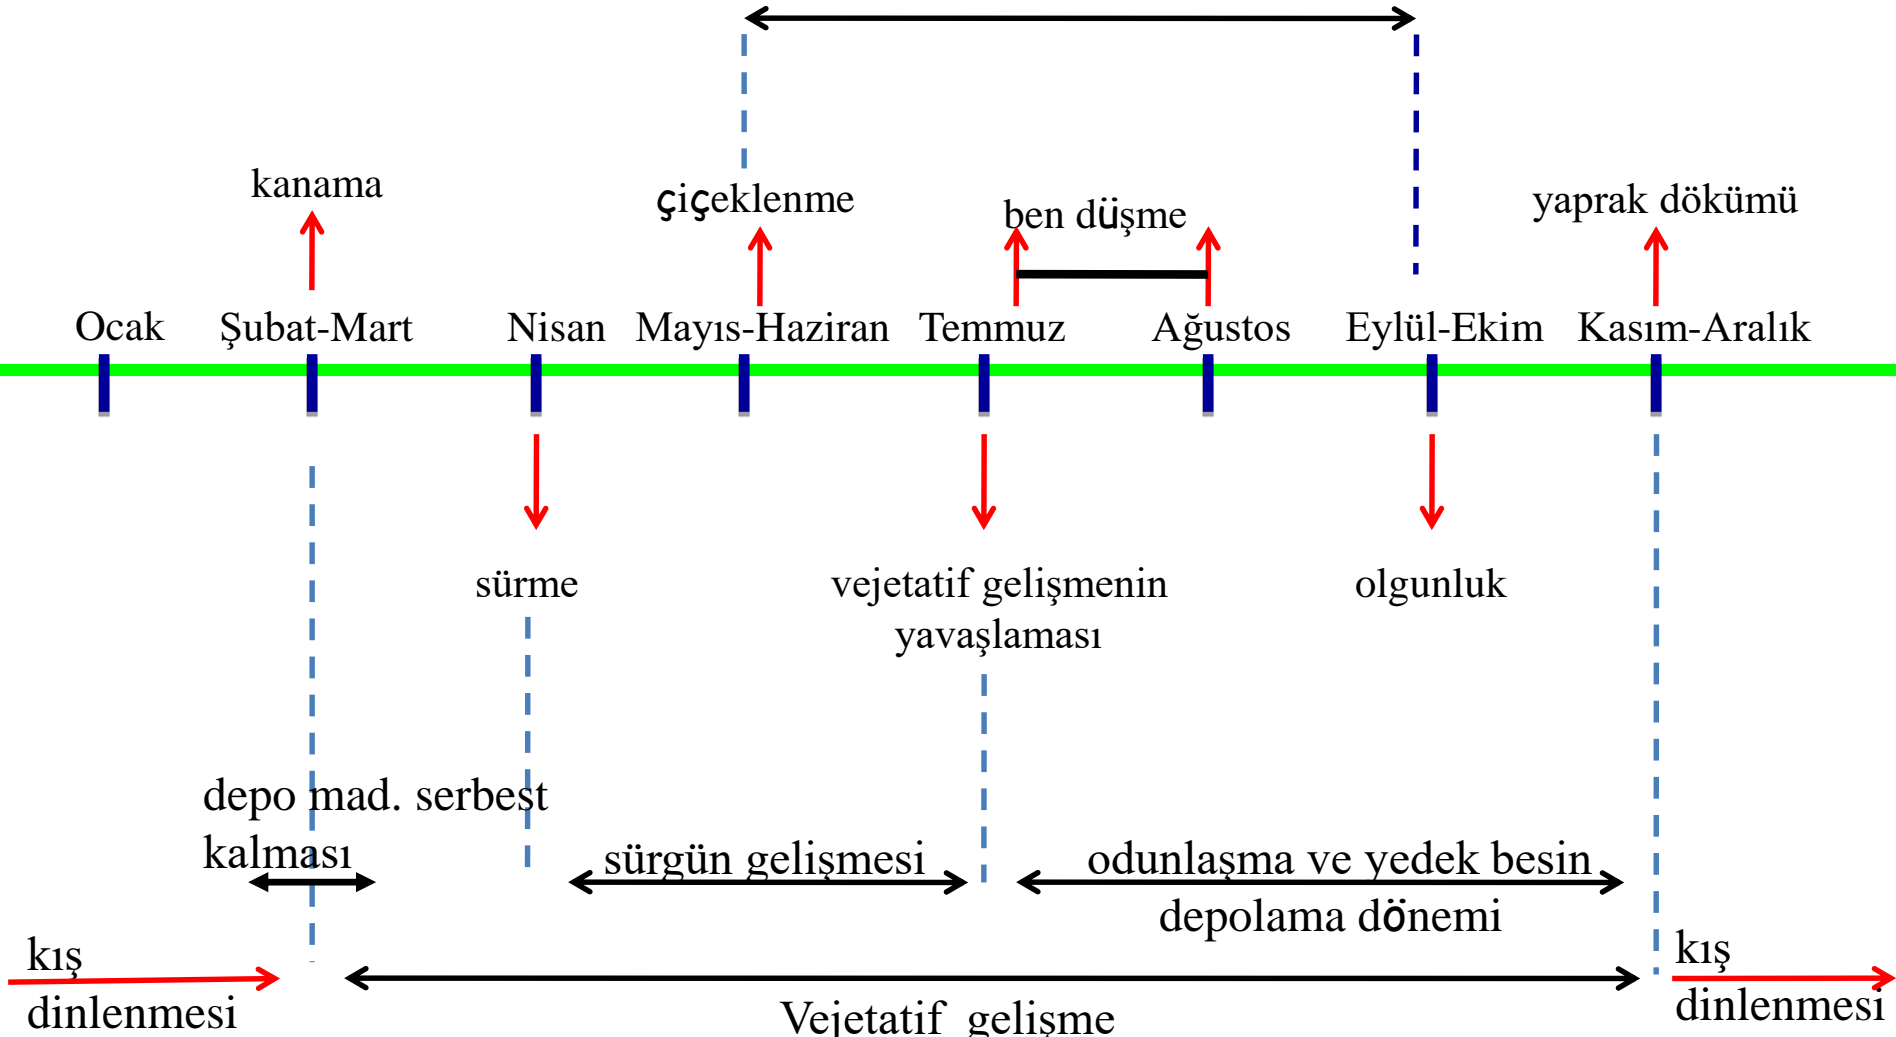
kanama

çiçeklenme

ben düşme

yaprak dökümü

Ocak Şubat-Mart Nisan Mayıs-Haziran Temmuz Ağustos Eylül-Ekim Kasım-Aralık

sürme

vejetatif gelişmenin yavaşlaması

olgunluk

depo mad. serbest kalması

sürgün gelişmesi

odunlaşma ve yedek besin depolama dönemi

kış dinlenmesi

Vejetatif gelişme

kış dinlenmesi